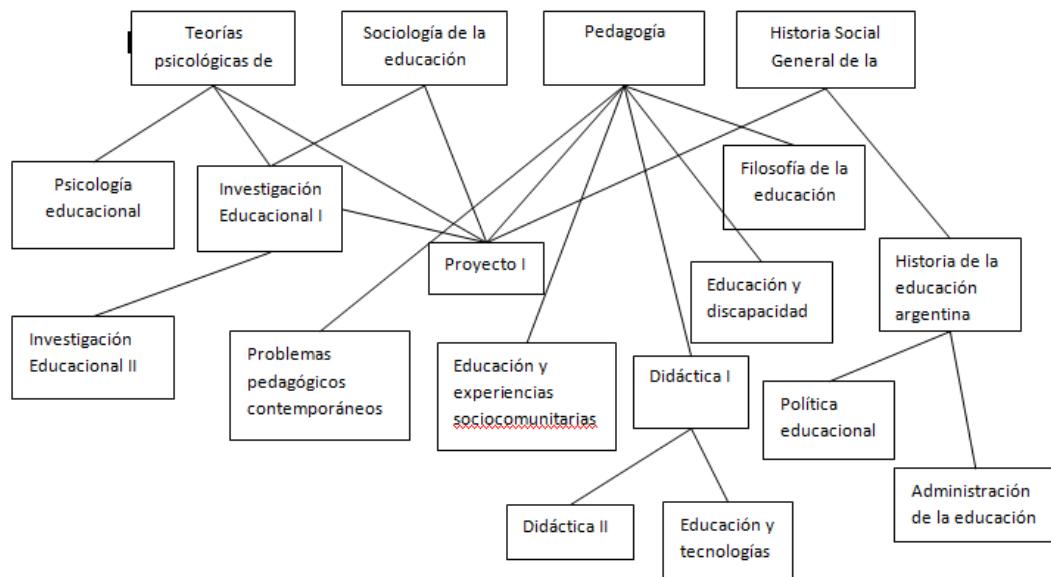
Teorías psicológicas de

Sociología de la educación

Pedagogía

Historia Social General de la

Psicología educacional

Investigación Educacional I

Filosofía de la educación

Proyecto I

Educación y discapacidad

Historia de la educación argentina

Investigación Educacional II

Problemas pedagógicos contemporáneos

Educación y experiencias sociocomunitarias

Didáctica I

Política educacional

Administración de la educación

Didáctica II

Educación y tecnologías